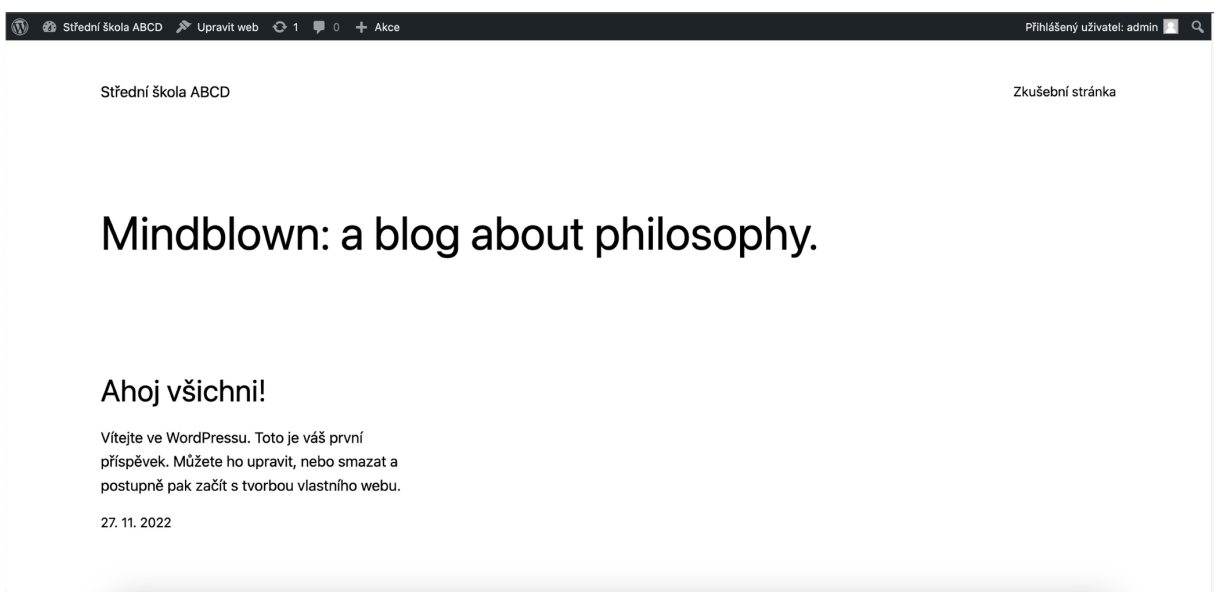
Střední škola ABCD Upravit web 1 0 + Akce Přihlášený uživatel: admin

Střední škola ABCD

Zkušební stránka

Mindblown: a blog about philosophy.

Ahoj všichni!

Vítejte ve WordPressu. Toto je váš první příspěvek. Můžete ho upravit, nebo smazat a postupně pak začít s tvorbou vlastního webu.

27. 11. 2022